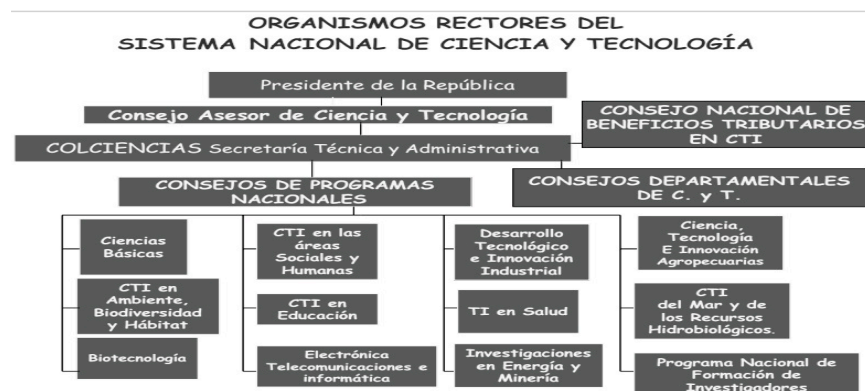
ORGANISMOS RECTORES DEL
SISTEMA NACIONAL DE CIENCIA Y TECNOLOGÍA

Presidente de la República

Consejo Asesor de Ciencia y Tecnología

CONSEJO NACIONAL DE BENEFICIOS TRIBUTARIOS EN CTI

COLCIENCIAS Secretaría Técnica y Administrativa

CONSEJOS DE PROGRAMAS NACIONALES

CONSEJOS DEPARTAMENTALES DE C. y T.

Ciencias Básicas

CTI en Ambiente, Biodiversidad y Hábitat

Biotecnología

CTI en las áreas Sociales y Humanas

CTI en Educación

Electrónica Telecomunicaciones e informática

Desarrollo Tecnológico e Innovación Industrial

TI en Salud

Investigaciones en Energía y Minería

Ciencia, Tecnología E Innovación Agropecuarias

CTI del Mar y de los Recursos Hidrobiológicos.

Programa Nacional de Formación de Investigadores